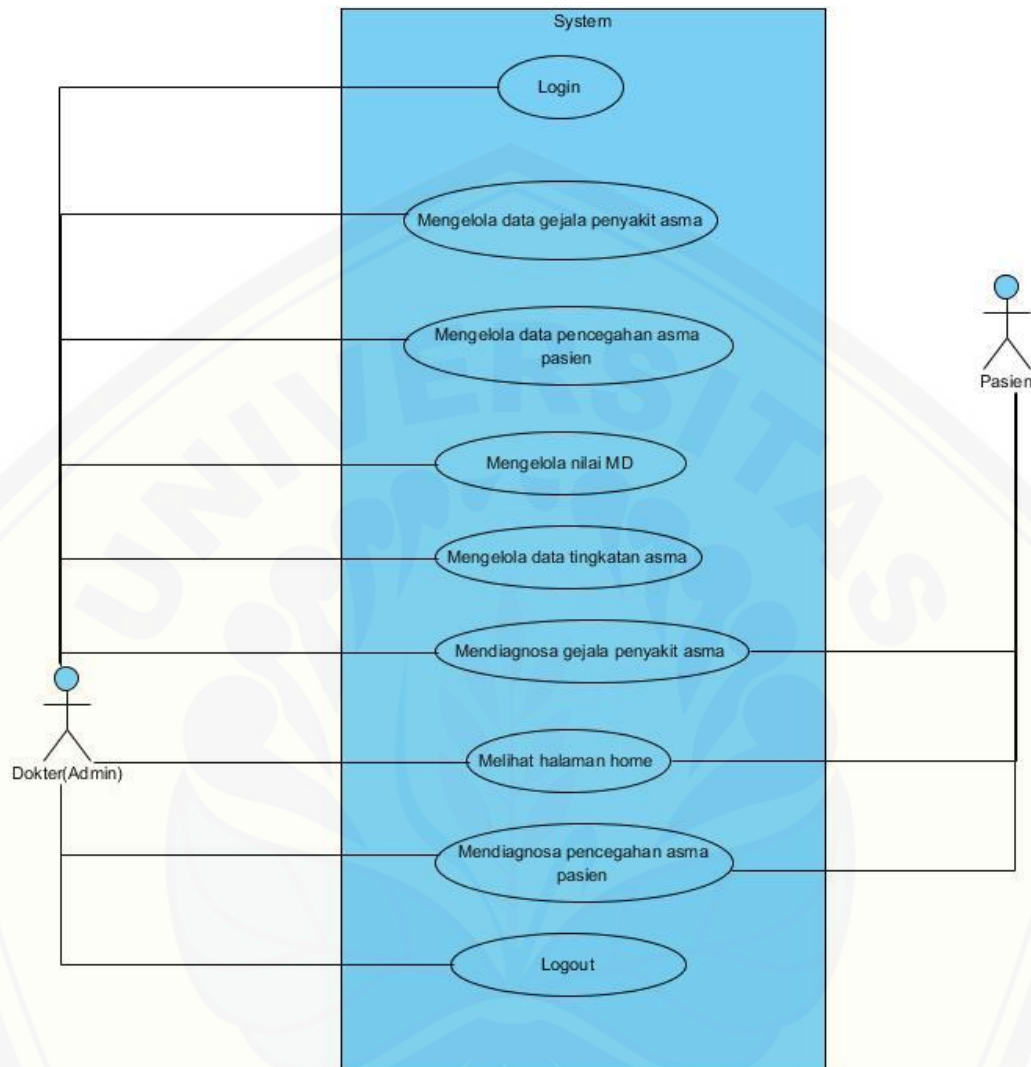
System

Login

Mengelola data gejala penyakit asma

Mengelola data pencegahan asma pasien

Mengelola nilai MD

Mengelola data tingkatan asma

Mendiagnosa gejala penyakit asma

Melihat halaman home

Mendiagnosa pencegahan asma pasien

Logout

Dokter(Admin)

Pasien